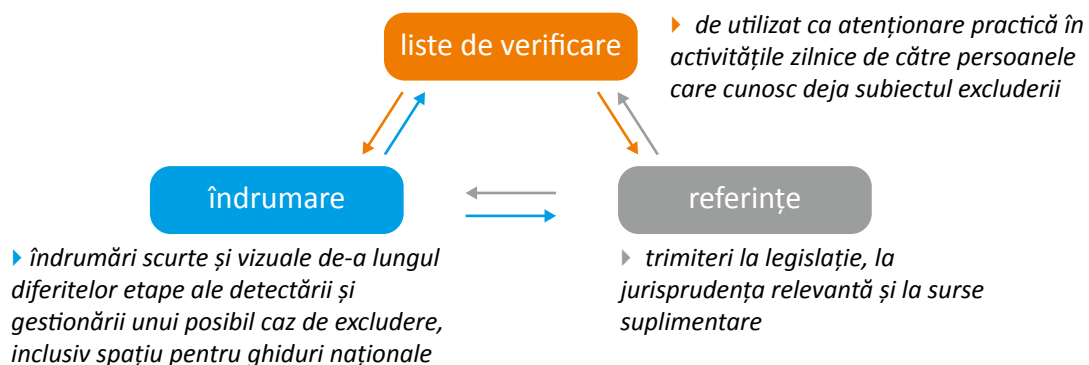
liste de verificare

de utilizat ca atenționare practică în activitățile zilnice de către persoanele care cunosc deja subiectul excluderii

îndrumare

referințe

îndrumări scurte și vizuale de-a lungul diferitelor etape ale detectării și gestionării unui posibil caz de excludere, inclusiv spațiu pentru ghiduri naționale

trimiteri la legislație, la jurisprudența relevantă și la surse suplimentare